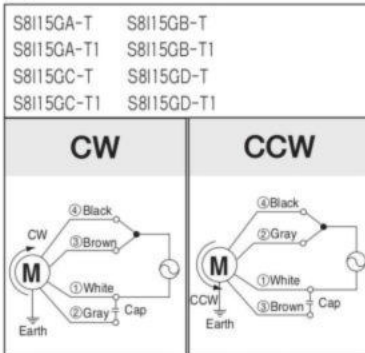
| S8I15GA-T | S8I15GB-T |
|---|---|
| S8I15GA-T1 | S8I15GB-T1 |
| S8I15GC-T | S8I15GD-T |
| S8I15GC-T1 | S8I15GD-T1 |

CW

④Black
CW
③Brown
M
①White
Earth
②Gray
Cap

CCW

④Black
②Gray
M
①White
CCW
③Brown
Cap
Earth